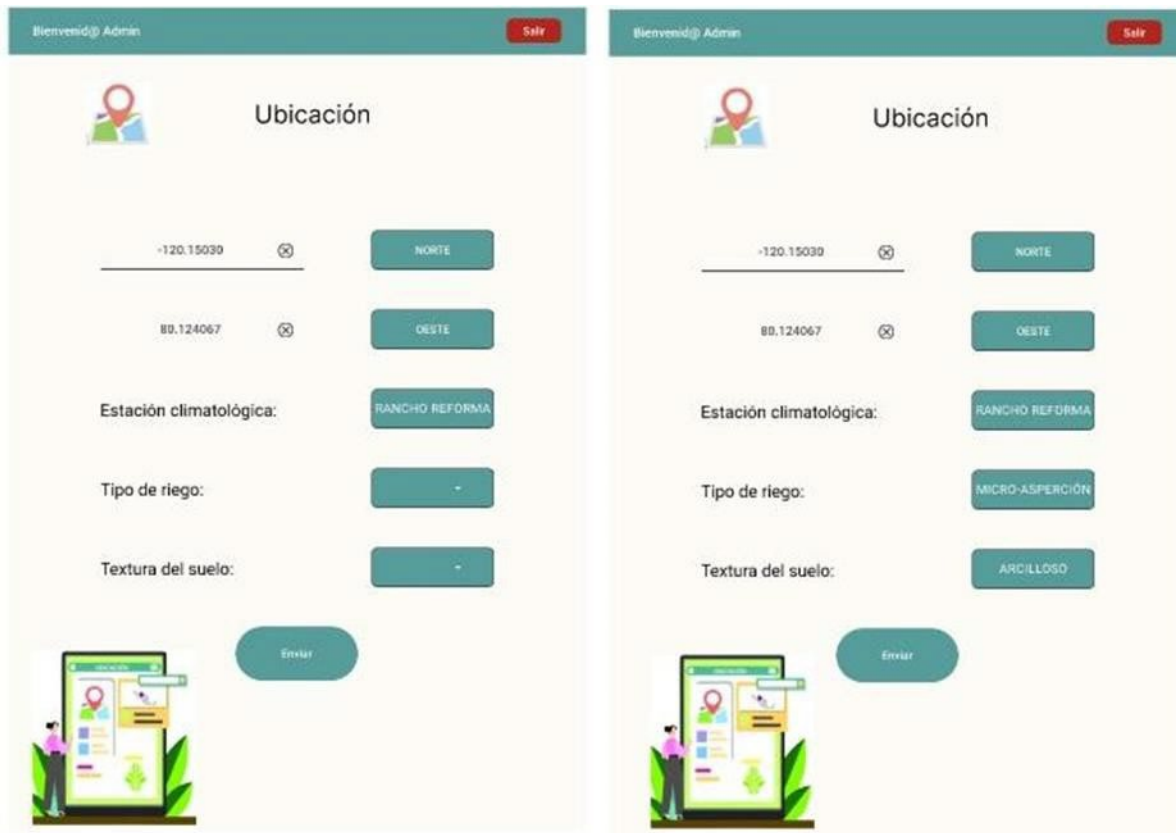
Bienvenid@ Admin

Salir

Ubicación

-120.15030

NORTE

80.124067

OESTE

Estación climatológica:

RANCHO REFORMA

Tipo de riego:

-

Textura del suelo:

-

Enviar

UBICACIÓN

Bienvenid@ Admin

Salir

Ubicación

-120.15030

NORTE

80.124067

OESTE

Estación climatológica:

RANCHO REFORMA

Tipo de riego:

MICRO-ASPERCIÓN

Textura del suelo:

ARCILLOSO

Enviar

UBICACIÓN